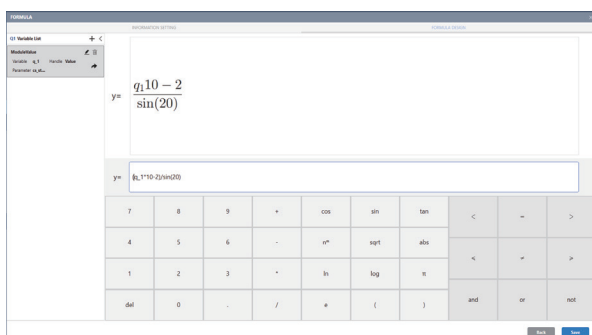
FORMULA

INFORMATION SETTING

FORMULA DESIGN

Q1 Variable List

ModuleValue
Variable q_1 Handle Value
Parameter q_id...

y= $\frac{q_1 10-2}{\sin(20)}$

y= (q_1*10-2)/sin(20)

| 7 | 8 | 9 | + | cos | sin | tan | < | = | > |
|---|---|---|---|---|---|---|---|---|---|
| 4 | 5 | 6 | - | $n^a$ | sqrt | abs | ≤ | ≠ | ≥ |
| 1 | 2 | 3 | * | ln | log | π | | | |
| del | 0 | . | / | e | ( | ) | and | or | not |

Back Save